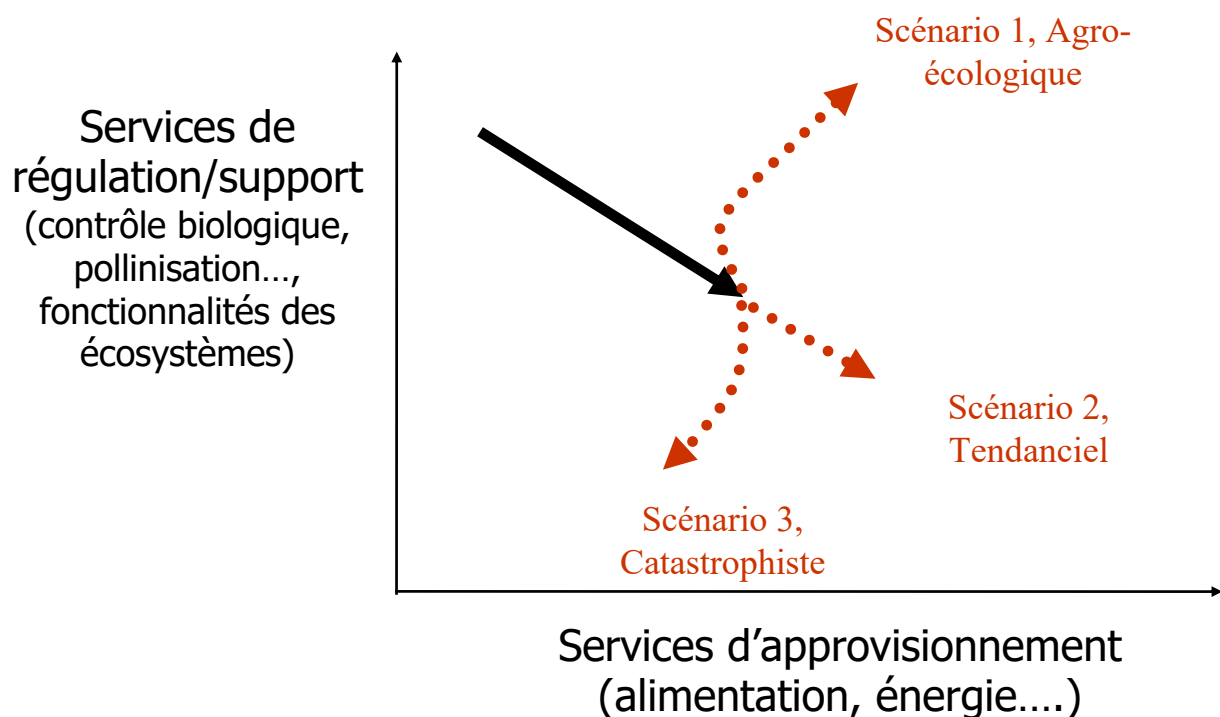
Scénario 1, Agro-écologique

Services de régulation/support (contrôle biologique, pollinisation…, fonctionnalités des écosystèmes)

Scénario 2, Tendanciel

Scénario 3, Catastrophiste

Services d’approvisionnement (alimentation, énergie….)